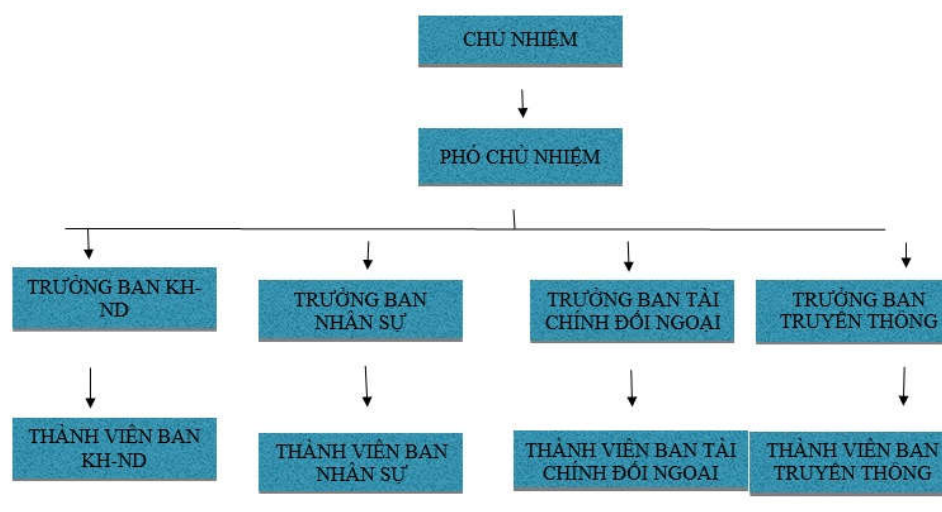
CHỦ NHIỆM

PHÓ CHỦ NHIỆM

TRƯỞNG BAN KH-ND

TRƯỞNG BAN NHÂN SỰ

TRƯỞNG BAN TÀI CHÍNH ĐỐI NGOẠI

TRƯỞNG BAN TRUYỀN THÔNG

THÀNH VIÊN BAN KH-ND

THÀNH VIÊN BAN NHÂN SỰ

THÀNH VIÊN BAN TÀI CHÍNH ĐỐI NGOẠI

THÀNH VIÊN BAN TRUYỀN THÔNG